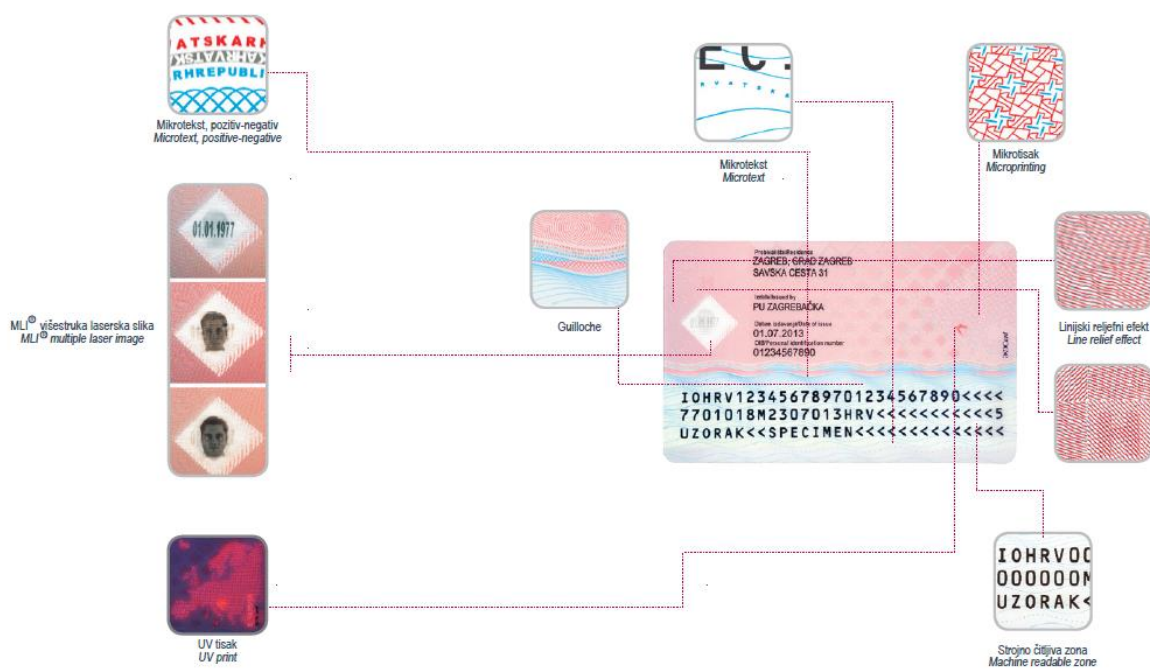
ATSKARH
RHREPUBLI

Mikrotekst, pozitiv-negativ
*Microtext, positive-negative*

Mikrotekst
*Microtext*

Mikrotisak
*Microprinting*

01.01.1977

MLI® višestruka laserska slika
*MLI® multiple laser image*

Guilloche

Prebivalište/Residence
ZAGREB, GRAD ZAGREB
SAVSKA CESTA 31
Izdaje/Issued by
PU ZAGREBAČKA
Datum izdavanja/Date of issue
01.07.2013
OIB/Personal identification number
01234567890

IOHRV1234567897012345678 90<<<<
7701018M2307013HRV<<<<<<<<<<5
UZORAK<<SPECIMEN<<<<<<<<<<<<<

Linijski reljefni efekt
*Line relief effect*

UV tisak
*UV print*

IOHRVOC
0000000N
UZORAK<

Strojno čitljiva zona
*Machine readable zone*